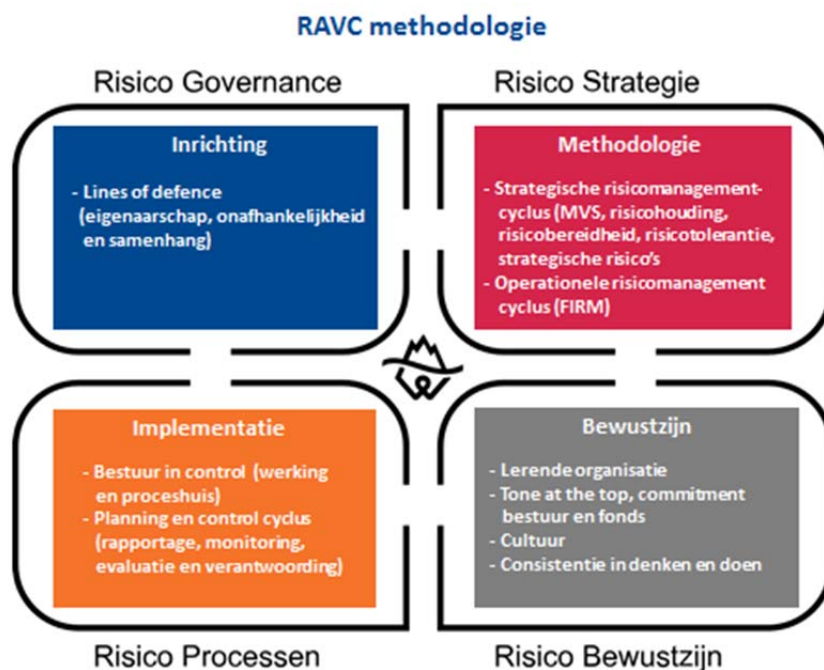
RAVC methodologie

Risico Governance

Risico Strategie

Inrichting

- Lines of defence (eigenaarschap, onafhankelijkheid en samenhang)

Methodologie

- Strategische risicomanagement-cyclus (MVS, risicohouding, risicobereidheid, risicotolerantie, strategische risico's
- Operationele risicomanagement cyclus (FIRM)

Implementatie

- Bestuur in control (werking en proceshuis)
- Planning en control cyclus (rapportage, monitoring, evaluatie en verantwoording)

Bewustzijn

- Lerende organisatie
- Tone at the top, commitment bestuur en fonds
- Cultuur
- Consistentie in denken en doen

Risico Processen

Risico Bewustzijn